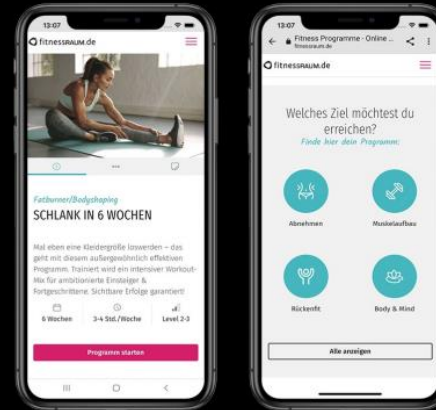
13:07

fitnessraum.de

Fatburner/Bodyshaping

SCHLANK IN 6 WOCHEN

Mal eben eine Kleidergröße loswerden – das geht mit diesem außergewöhnlich effektiven Programm. Trainiert wird ein intensiver Workout-Mix für ambitionierte Einsteiger & Fortgeschrittene. Sichtbare Erfolge garantiert!

6 Wochen

3-4 Std./Woche

Level 2-3

Programm starten

13:07

Fitness Programme - Online ...
fitnessraum.de

fitnessraum.de

Welches Ziel möchtest du erreichen?

Finde hier dein Programm:

Abnehmen

Muskelaufbau

Rückenfit

Body & Mind

Alle anzeigen